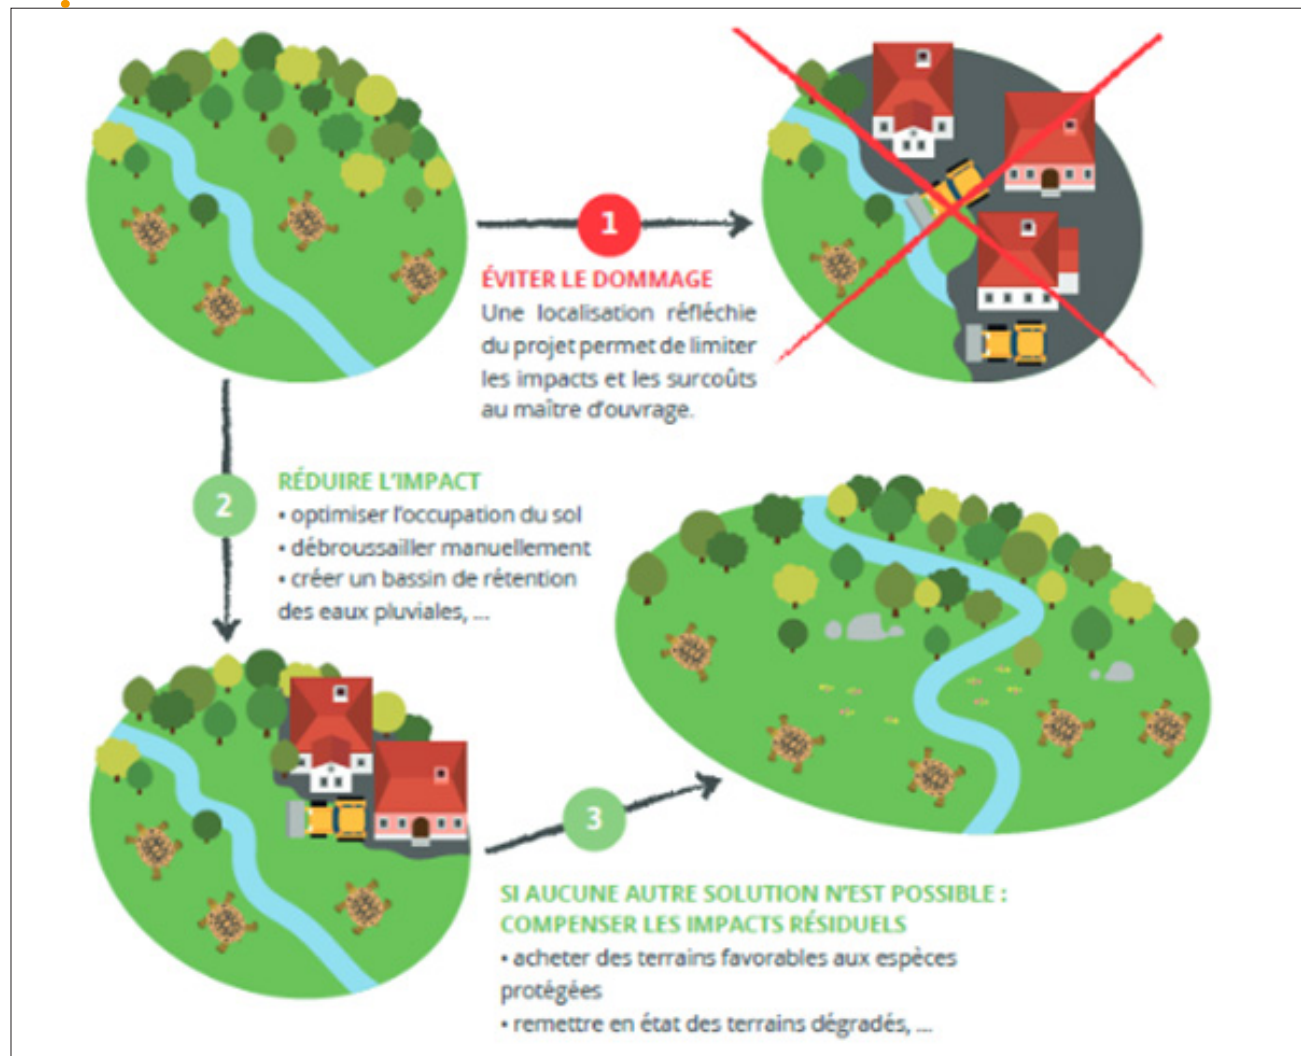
1

ÉVITER LE DOMMAGE
Une localisation réfléchie du projet permet de limiter les impacts et les surcoûts au maître d'ouvrage.

2

RÉDUIRE L'IMPACT
• optimiser l'occupation du sol
• débroussailler manuellement
• créer un bassin de rétention des eaux pluviales, ...

3

SI AUCUNE AUTRE SOLUTION N'EST POSSIBLE : COMPENSER LES IMPACTS RÉSIDUELS
• acheter des terrains favorables aux espèces protégées
• remettre en état des terrains dégradés, ...